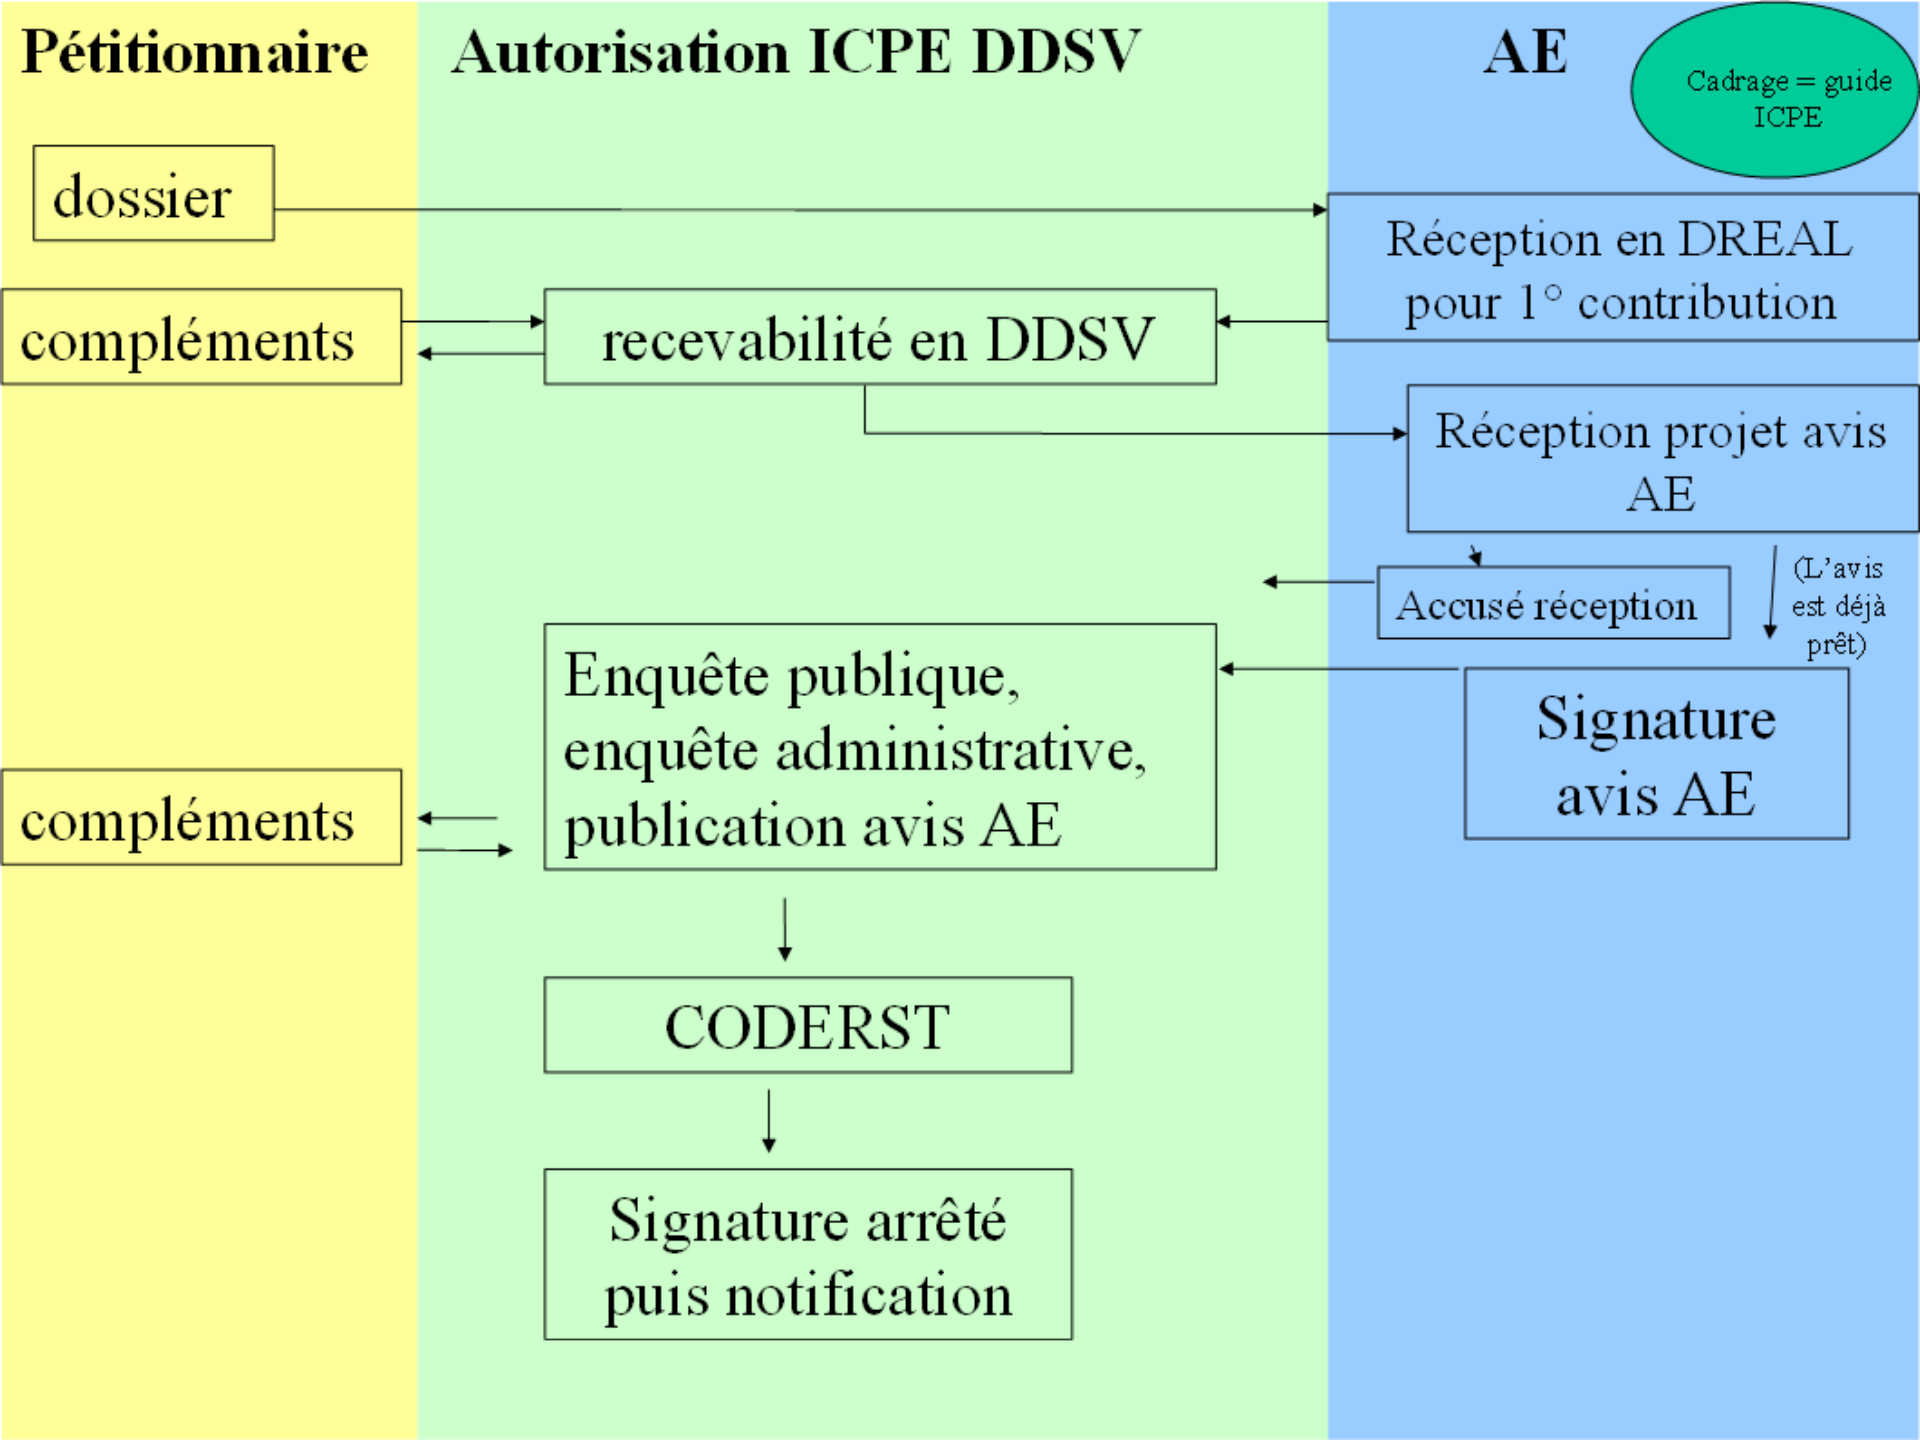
Pétitionnaire

Autorisation ICPE DDSV

AE

Cadrage = guide ICPE

dossier

Réception en DREAL pour 1° contribution

compléments

recevabilité en DDSV

Réception projet avis AE

Accusé réception

(L'avis est déjà prêt)

Enquête publique, enquête administrative, publication avis AE

Signature avis AE

compléments

CODERST

Signature arrêté puis notification